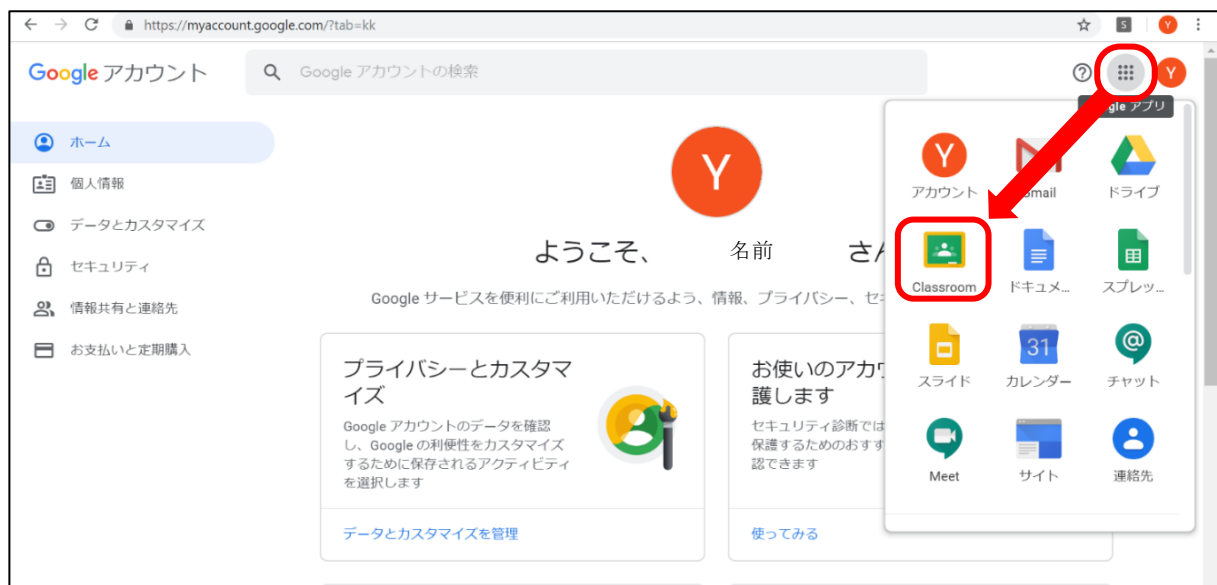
https://myaccount.google.com/?tab=kk

Google アカウント

Google アカウントの検索

ogle アプリ

ホーム

個人情報

データとカスタマイズ

セキュリティ

情報共有と連絡先

お支払いと定期購入

Y

ようこそ、 名前 さん

Google サービスを便利にご利用いただけるよう、情報、プライバシー、セ

プライバシーとカスタマイズ

Google アカウントのデータを確認し、Google の利便性をカスタマイズするために保存されるアクティビティを選択します

データとカスタマイズを管理

お使いのアカウ 護します

セキュリティ診断では 保護するためのおすす 認できます

使ってみる

アカウント

Gmail

ドライブ

Classroom

ドキュメ…

スプレッ…

スライド

31

カレンダー

チャット

Meet

サイト

連絡先